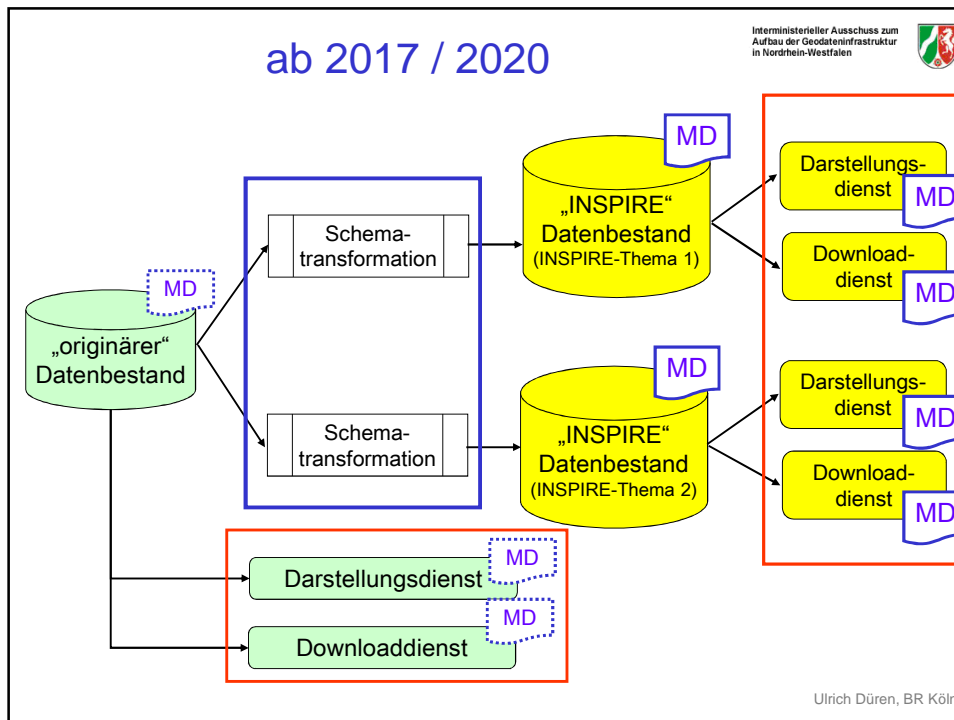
ab 2017 / 2020

Interministerieller Ausschuss zum Aufbau der Geodateninfrastruktur in Nordrhein-Westfalen

MD

„originärer“ Datenbestand

Schematransformation

Schematransformation

MD

„INSPIRE“ Datenbestand (INSPIRE-Thema 1)

MD

„INSPIRE“ Datenbestand (INSPIRE-Thema 2)

Darstellungsdienst

MD

Downloaddienst

MD

Darstellungsdienst

MD

Downloaddienst

MD

Darstellungsdienst

MD

Downloaddienst

MD

Ulrich Düren, BR Köln